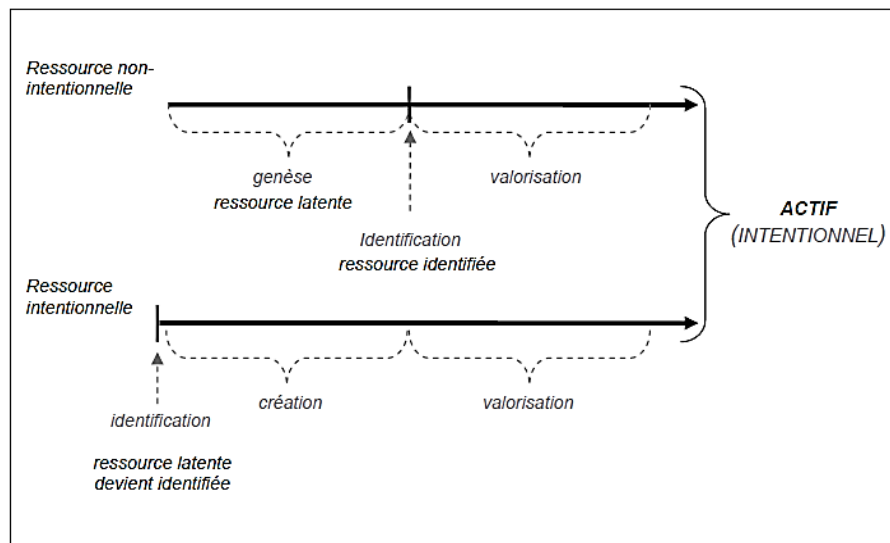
Ressource non-intentionnelle

genèse
ressource latente

valorisation

Identification
ressource identifiée

ACTIF
(INTENTIONNEL)

Ressource intentionnelle

création

valorisation

identification

ressource latente
devient identifiée